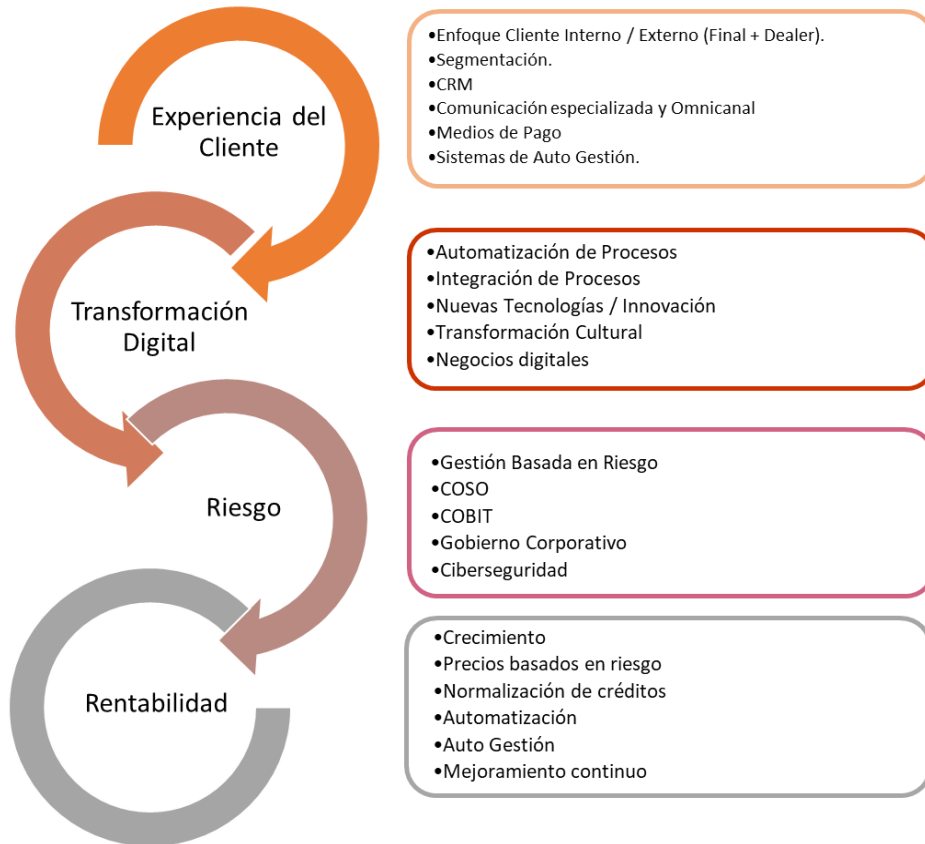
Experiencia del Cliente

•Enfoque Cliente Interno / Externo (Final + Dealer).
•Segmentación.
•CRM
•Comunicación especializada y Omnicanal
•Medios de Pago
•Sistemas de Auto Gestión.

Transformación Digital

•Automatización de Procesos
•Integración de Procesos
•Nuevas Tecnologías / Innovación
•Transformación Cultural
•Negocios digitales

Riesgo

•Gestión Basada en Riesgo
•COSO
•COBIT
•Gobierno Corporativo
•Ciberseguridad

Rentabilidad

•Crecimiento
•Precios basados en riesgo
•Normalización de créditos
•Automatización
•Auto Gestión
•Mejoramiento continuo